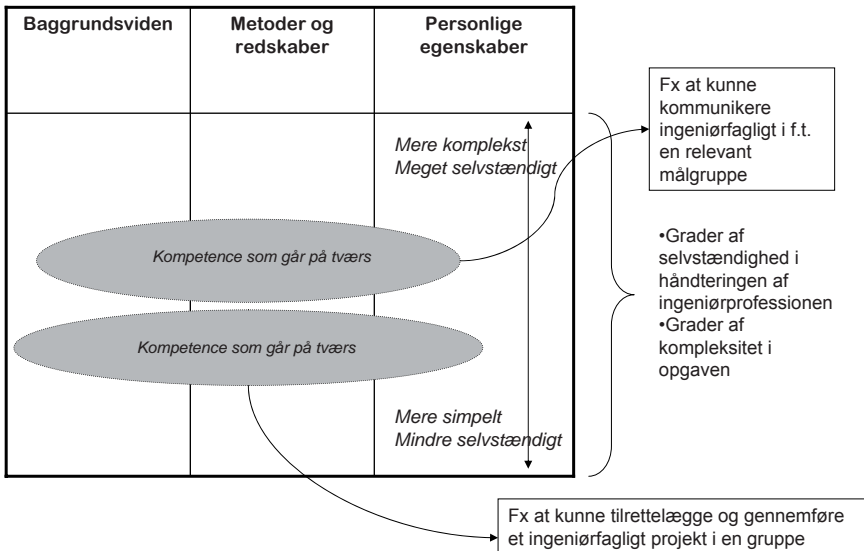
| Baggrundsviden | Metoder og redskaber | Personlige egenskaber |
|---|---|---|

Mere komplekst
Meget selvstændigt

Fx at kunne kommunikere ingeniørfagligt i f.t. en relevant målgruppe

Kompetence som går på tværs

•Grader af selvstændighed i håndteringen af ingeniørprofessionen
•Grader af kompleksitet i opgaven

Kompetence som går på tværs

Mere simpelt
Mindre selvstændigt

Fx at kunne tilrettelægge og gennemføre et ingeniørfagligt projekt i en gruppe